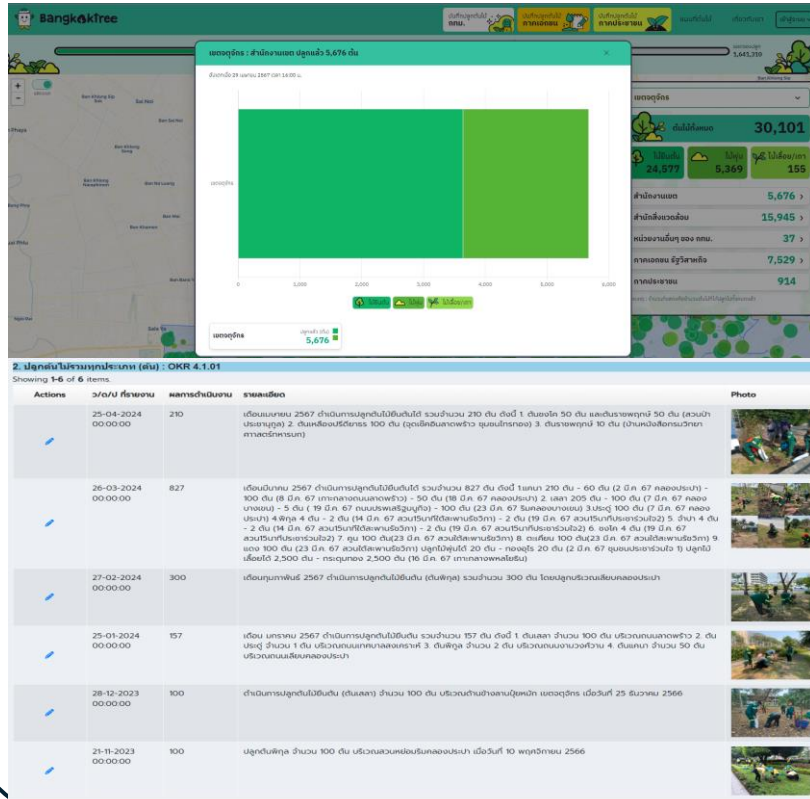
BangkokTree

บันทึกปลูกต้นไม้ กทม. | บันทึกปลูกต้นไม้ ภาคเอกชน | บันทึกปลูกต้นไม้ ภาคประชาชน | แผนที่ต้นไม้ | เกี่ยวกับเรา | เข้าสู่ระบบ

1,641,259

เขตจตุจักร : สำนักงานเขต ปลูกแล้ว 5,676 ต้น

ข้อมูลวันที่ 29 เมษายน 2567 เวลา 16:00 น.

เขตจตุจักร

0 | 1,000 | 2,000 | 3,000 | 4,000 | 5,000 | 6,000

ไม้ยืนต้น | ไม้พุ่ม | ไม้เลื้อย/เถา

เขตจตุจักร | ปลูกแล้ว (ต้น) 5,676

เขตจตุจักร

ต้นไม้ทั้งหมด 30,101

ไม้ยืนต้น 24,577 | ไม้พุ่ม 5,369 | ไม้เลื้อย/เถา 155

สำนักงานเขต 5,676 ›
สำนักสิ่งแวดล้อม 15,945 ›
หน่วยงานอื่นๆ ของ กทม. 37 ›
ภาคเอกชน รัฐวิสาหกิจ 7,529 ›
ภาคประชาชน 914

2. ปลูกต้นไม้รวมทุกประเภท (ต้น) : OKR 4.1.01
Showing 1-6 of 6 items.

| Actions | ว/ด/ป ที่รายงาน | ผลการดำเนินงาน | รายละเอียด | Photo |
|---|---|---|---|---|
| | 25-04-2024 00:00:00 | 210 | เดือนเมษายน 2567 ดำเนินการปลูกต้นไม้ยืนต้นได้ รวมจำนวน 210 ต้น ดังนี้ 1. ต้นยางใต 50 ต้น และต้นราชพฤกษ์ 50 ต้น (สวนป่าประชาบูรุส) 2. ต้นเหลืองปรีดียาธร 100 ต้น (ลุดเชิดชินลาดพร้าว ชุมชนรักรทอง) 3. ต้นราชพฤกษ์ 10 ต้น (บ้านหนังสือกรมวิทยาศาสตร์ทหารบก) | |
| | 26-03-2024 00:00:00 | 827 | เดือนมีนาคม 2567 ดำเนินการปลูกต้นไม้ยืนต้นได้ รวมจำนวน 827 ต้น ดังนี้ 1.มะนาว 210 ต้น - 60 ต้น (2 มี.ค. 67 คลองประปา) - 100 ต้น (8 มี.ค. 67 เกาะกลางถนนลาดพร้าว) - 50 ต้น (18 มี.ค. 67 คลองประปา) 2. เสลา 205 ต้น - 100 ต้น (7 มี.ค. 67 คลองบางเขน) - 5 ต้น ( 19 มี.ค. 67 ถนนประพฤติรัฐนูกิจ) - 100 ต้น (23 มี.ค. 67 ริมคลองบางเขน) 3.ประดู่ 100 ต้น (7 มี.ค. 67 คลองประปา) 4.พิกุล 4 ต้น - 2 ต้น (14 มี.ค. 67 สวนวีรบาทีไดสะพานรัชวิภา) - 2 ต้น (19 มี.ค. 67 สวนวีรบาทีประชาร่วมใจ2) 5. จำปา 4 ต้น - 2 ต้น (14 มี.ค. 67 สวนวีรบาทีใต้สะพานรัชวิภา) - 2 ต้น (19 มี.ค. 67 สวนวีรบาทีประชาร่วมใจ2) 6. ลงโก 4 ต้น (19 มี.ค. 67 สวนวีรบาทีประชาร่วมใจ2) 7. ซูน 100 ต้น(23 มี.ค. 67 สวนใต้สะพานรัชวิภา) 8. ตะเคียน 100 ต้น(23 มี.ค. 67 สวนใต้สะพานรัชวิภา) 9. แดง 100 ต้น (23 มี.ค. 67 สวนใต้สะพานรัชวิภา) ปลูกไม้พุ่มได้ 20 ต้น - ทองอุไร 20 ต้น (2 มี.ค. 67 ชุมชนประชาร่วมใจ 1) ปลูกไม้เลื้อยได้ 2,500 ต้น - กระดุมทอง 2,500 ต้น (16 มี.ค. 67 เกาะกลางพหลโยธิน) | |
| | 27-02-2024 00:00:00 | 300 | เดือนกุมภาพันธ์ 2567 ดำเนินการปลูกต้นไม้ยืนต้น (ต้นพิกุล) รวมจำนวน 300 ต้น โดยปลูกบริเวณเลียบคลองประปา | |
| | 25-01-2024 00:00:00 | 157 | เดือน มกราคม 2567 ดำเนินการปลูกต้นไม้ยืนต้น รวมจำนวน 157 ต้น ดังนี้ 1. ต้นเสลา จำนวน 100 ต้น บริเวณถนนลาดพร้าว 2. ต้นประดู่ จำนวน 1 ต้น บริเวณถนนเทคนิคสงเคราะห์ 3. ต้นพิกุล จำนวน 2 ต้น บริเวณถนนงามวงศ์วาน 4. ต้นมะนาว จำนวน 50 ต้น บริเวณถนนเลียบคลองประปา | |
| | 28-12-2023 00:00:00 | 100 | ดำเนินการปลูกต้นไม้ยืนต้น (ต้นเสลา) จำนวน 100 ต้น บริเวณด้านข้างสถานีจุดหมอ เขตจตุจักร เมื่อวันที่ 25 ธันวาคม 2566 | |
| | 21-11-2023 00:00:00 | 100 | ปลูกต้นพิกุล จำนวน 100 ต้น บริเวณสวนหย่อมริมคลองประปา เมื่อวันที่ 10 พฤศจิกายน 2566 | |